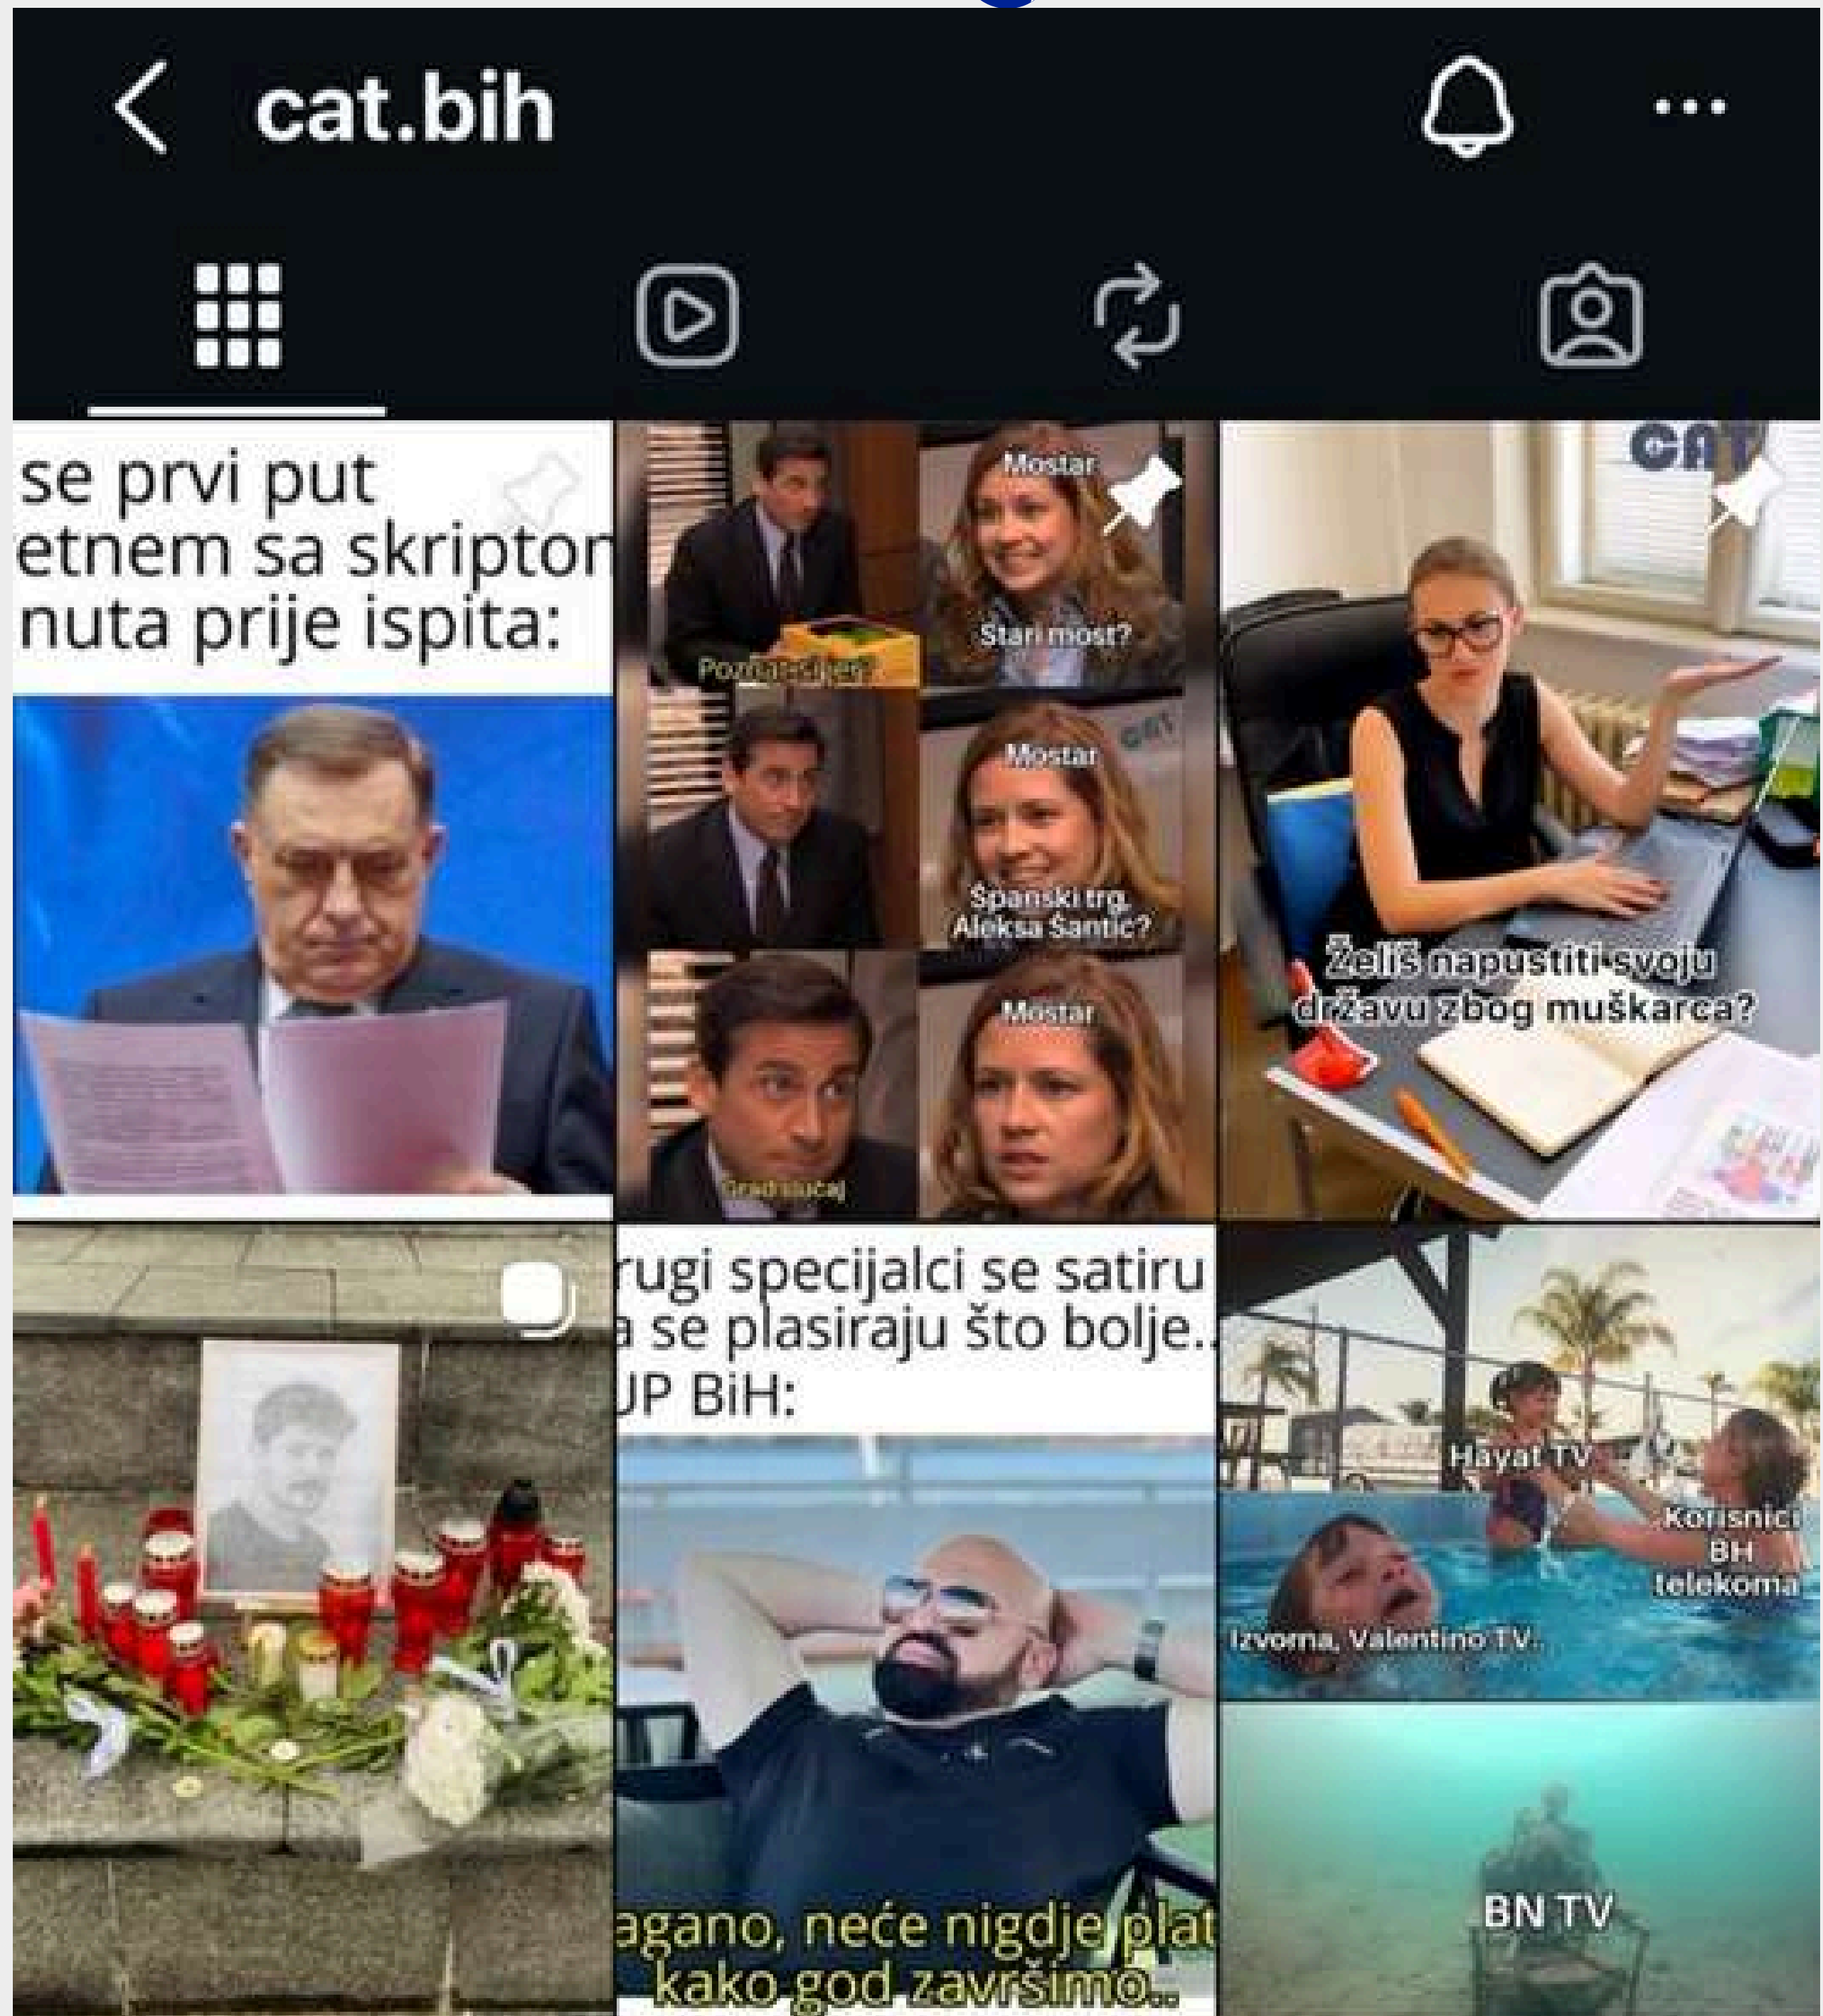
cat.bih

se prvi put
etnem sa skripton
nuta prije ispita:

Mostar
Stari most?
Počitelj?
Mostar
Španski trg, Aleksa Šantić?
Mostar
Gradačac

CAT
Želiš napustiti svoju državu zbog muškarca?

rugi specijalci se satiru
a se plasiraju što bolje..
UP BiH:
agano, neće nigdje plat
kako god završimo..

Hayat TV
Korisnici BH telekoma
Izvorna, Valentino TV..
BN TV